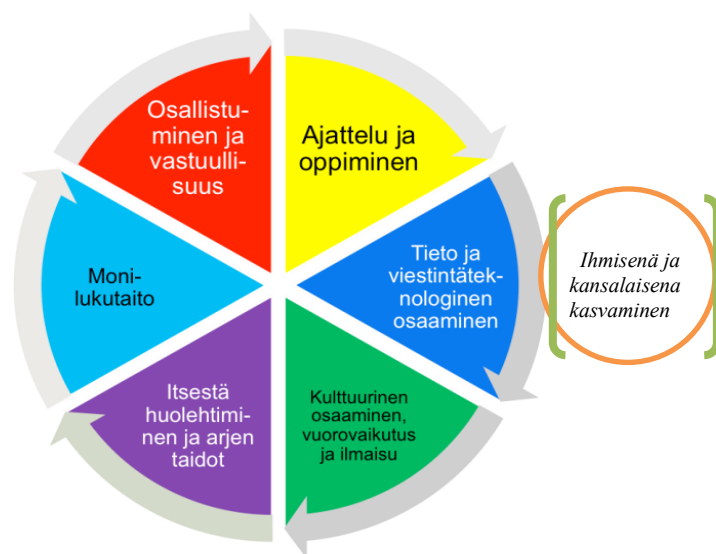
Osallistuminen ja vastuullisuus

Ajattelu ja oppiminen

Tieto ja viestintäteknologinen osaaminen

Kulttuurinen osaaminen, vuorovaikutus ja ilmaisu

Itsestä huolehtiminen ja arjen taidot

Monilukutaito

Ihmisenä ja kansalaisena kasvaminen